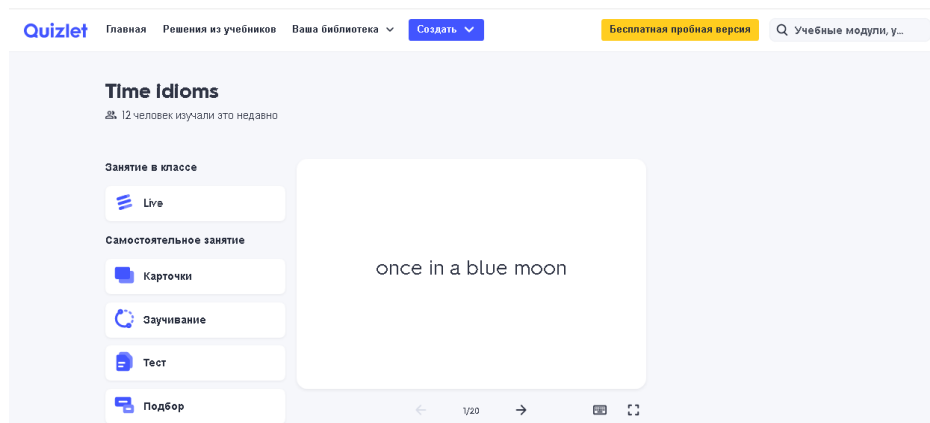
Quizlet Главная Решения из учебников Ваша библиотека Создать Бесплатная пробная версия Учебные модули, у...

Time idioms

12 человек изучали это недавно

Занятие в классе

Live

Самостоятельное занятие

Карточки

Заучивание

Тест

Подбор

once in a blue moon

1/20